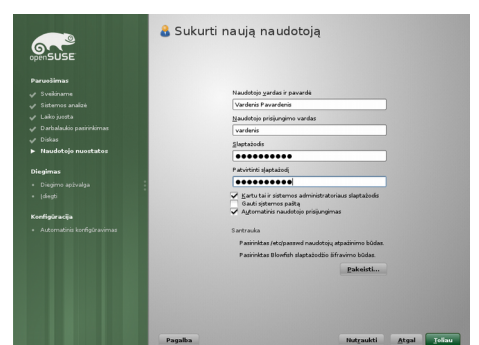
openSUSE

Paruošimas
Sveikinama
Sistemos analizė
Laiko juosta
Darbalaukio pasirinkimas
Diskai
▶ Naudotojo nuostatos

Diegimas
Diegimo apžvalga
Įdiegti

Konfigūracija
Automatinis konfigūravimas

Sukurti naują naudotoją

Naudotojo vardas ir pavardė
Vardenis Pavardenis
Naudotojo prisijungimo vardas
vardenis
Slaptažodis
●●●●●●●●●●
Patvirtinti slaptažodį
●●●●●●●●●●
Kartu tai ir sistemos administratoriaus slaptažodis
Gauti sistemos paštą
Automatinis naudotojo prisijungimas

Santrauka
Pasirinktas /etc/passwd naudotojų atpažinimo būdas.
Pasirinktas Blowfish slaptažodžio šifravimo būdas.
Pakeisti...

Pagalba
Nutraukti
Atgal
Toliau